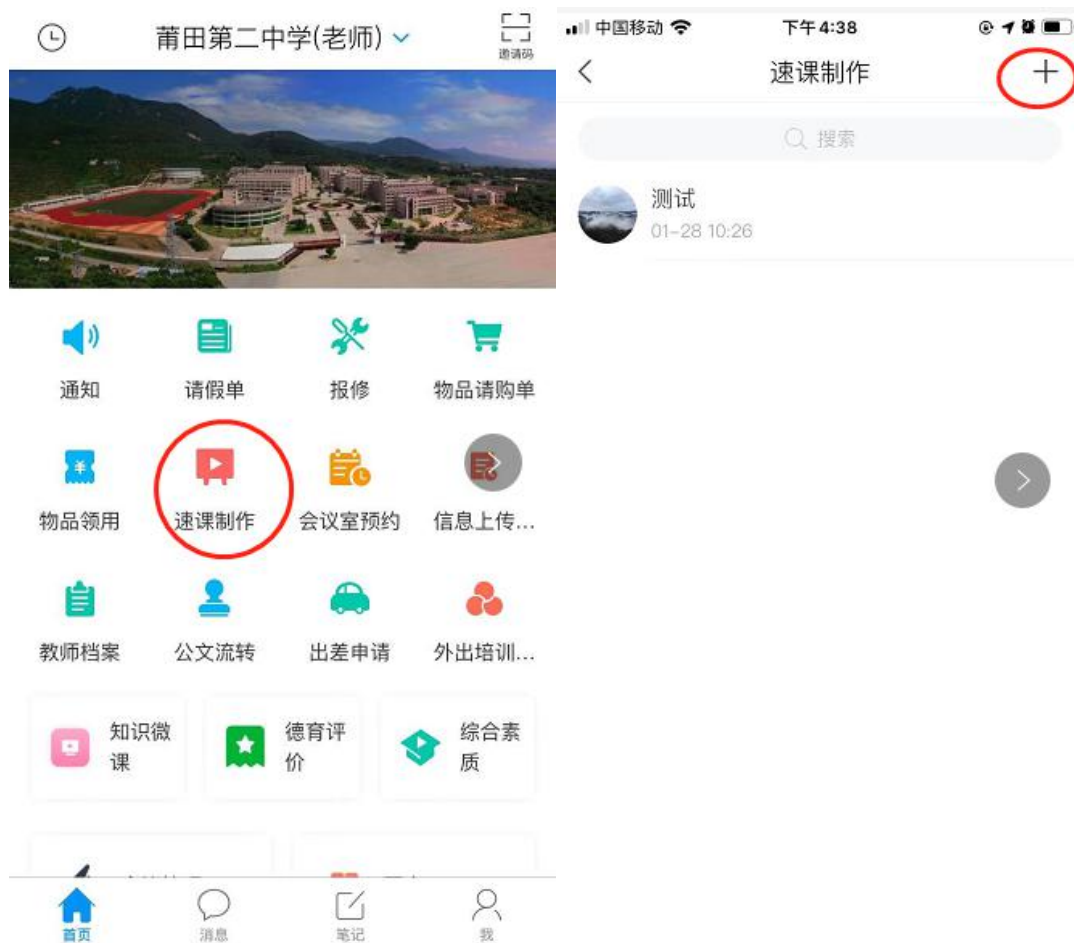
莆田第二中学(老师)

邀请码

通知
请假单
报修
物品请购单
物品领用
速课制作
会议室预约
信息上传...
教师档案
公文流转
出差申请
外出培训...

知识微课
德育评价
综合素质

首页
消息
笔记
我

中国移动
下午4:38

速课制作
+

搜索

测试
01-28 10:26